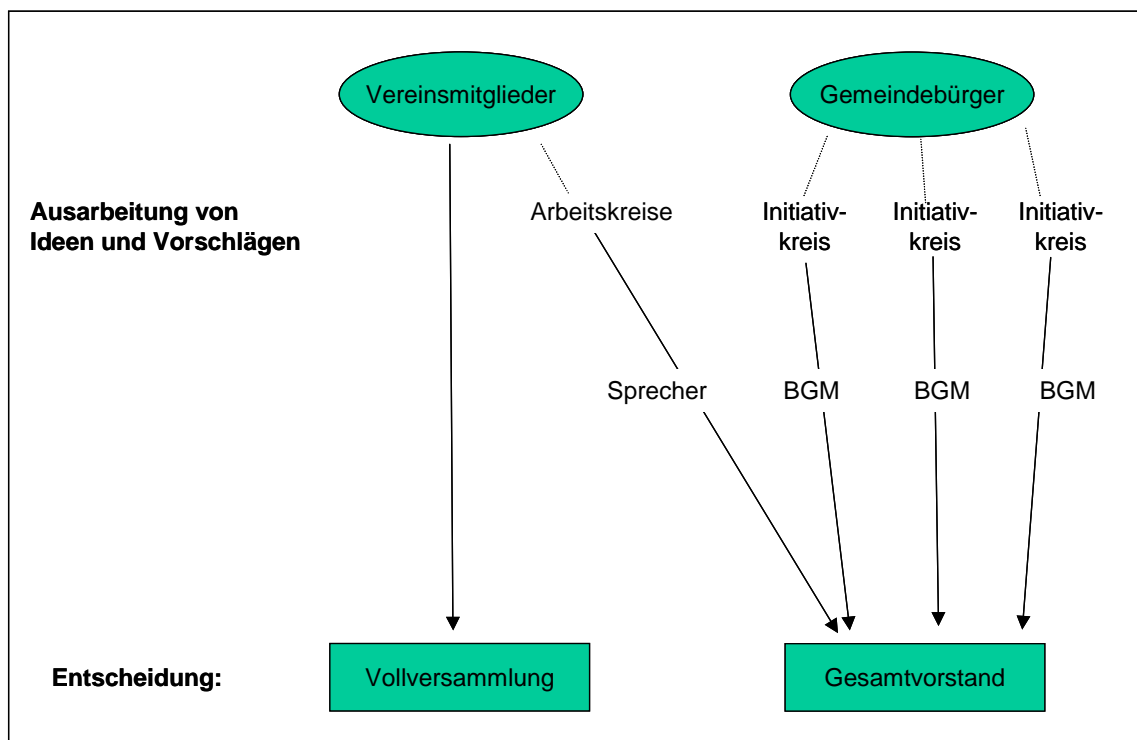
Vereinsmitglieder

Gemeindebürger

Ausarbeitung von Ideen und Vorschlägen

Arbeitskreise

Initiativkreis

Initiativkreis

Initiativkreis

Sprecher

BGM

BGM

BGM

Entscheidung:

Vollversammlung

Gesamtvorstand